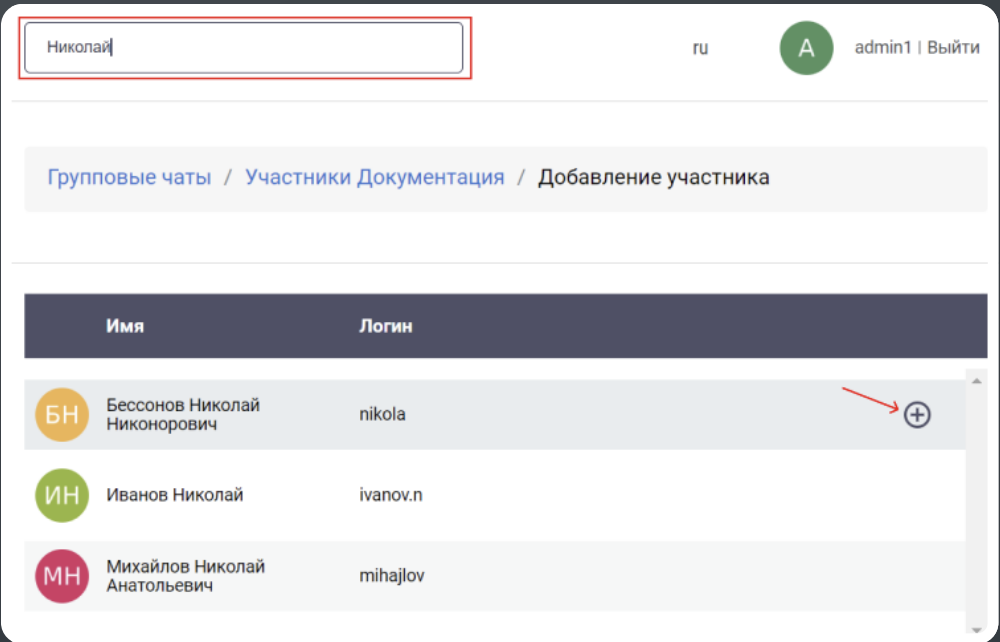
Николай

ru

A

admin1 | Выйти

Групповые чаты / Участники Документация / Добавление участника

| | Имя | Логин |
|---|---|---|
| БН | Бессонов Николай Никонорович | nikola |
| ИН | Иванов Николай | ivanov.n |
| МН | Михайлов Николай Анатольевич | mihajlov |